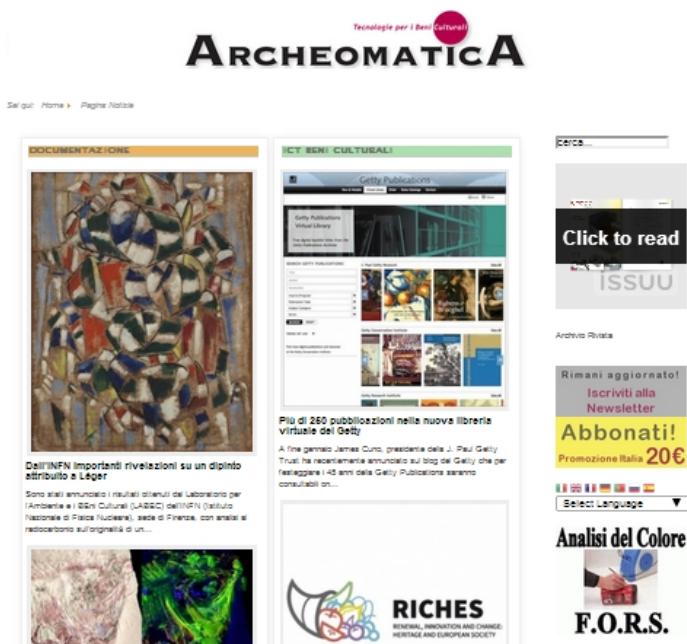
Tecnologie per i Beni Culturali
ARCHEOMATICA

Sei qui: Home ▸ Pagine Notizie

DOCUMENTAZIONE

Dall'INFN importanti rivelazioni su un dipinto attribuito a Léger

Sono stati annunciati i risultati ottenuti dal Laboratorio per l'Ambiente e i Beni Culturali (LABEC) dell'INFN (Istituto Nazionale di Fisica Nucleare), sede di Firenze, con analisi al radiocarbonio sull'originalità di un...

ICT BENI CULTURALI

Getty Publications

Getty Publications Virtual Library

Più di 250 pubblicazioni nella nuova libreria virtuale del Getty

A fine gennaio James Cuno, presidente della J. Paul Getty Trust, ha recentemente annunciato sul blog del Getty che per festeggiare i 45 anni della Getty Publications saranno consultabili on...

RICHES
RENEWAL, INNOVATION AND CHANGE: HERITAGE AND EUROPEAN SOCIETY

cerca...

Click to read
ISSUU

Archivio Rivista

Rimani aggiornato!
Iscriviti alla Newsletter

Abbonati!
Promozione Italia 20€

Select Language

Analisi del Colore

F.O.R.S.